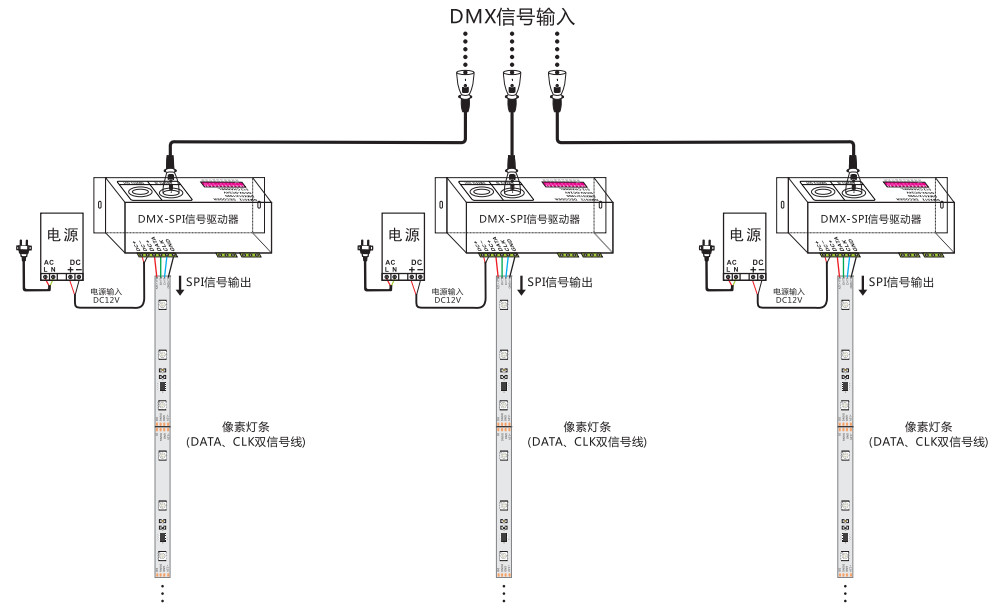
DMX信号输入

DMX-SPI信号驱动器

电源

AC
L N

DC
+ −

电源输入
DC12V

SPI信号输出

像素灯条
(DATA、CLK双信号线)

DMX-SPI信号驱动器

电源

AC
L N

DC
+ −

电源输入
DC12V

SPI信号输出

像素灯条
(DATA、CLK双信号线)

DMX-SPI信号驱动器

电源

AC
L N

DC
+ −

电源输入
DC12V

SPI信号输出

像素灯条
(DATA、CLK双信号线)